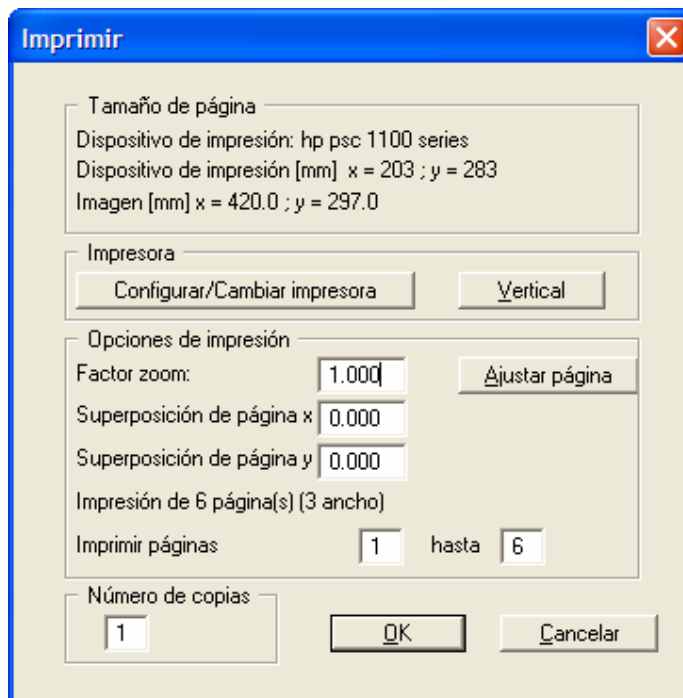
Imprimir

Tamaño de página

Dispositivo de impresión: hp psc 1100 series

Dispositivo de impresión [mm] x = 203 ; y = 283

Imagen [mm] x = 420.0 ; y = 297.0

Impresora

Configurar/Cambiar impresora

Vertical

Opciones de impresión

Factor zoom: 1.000

Ajustar página

Superposición de página x 0.000

Superposición de página y 0.000

Impresión de 6 página(s) (3 ancho)

Imprimir páginas 1 hasta 6

Número de copias

1

OK

Cancelar